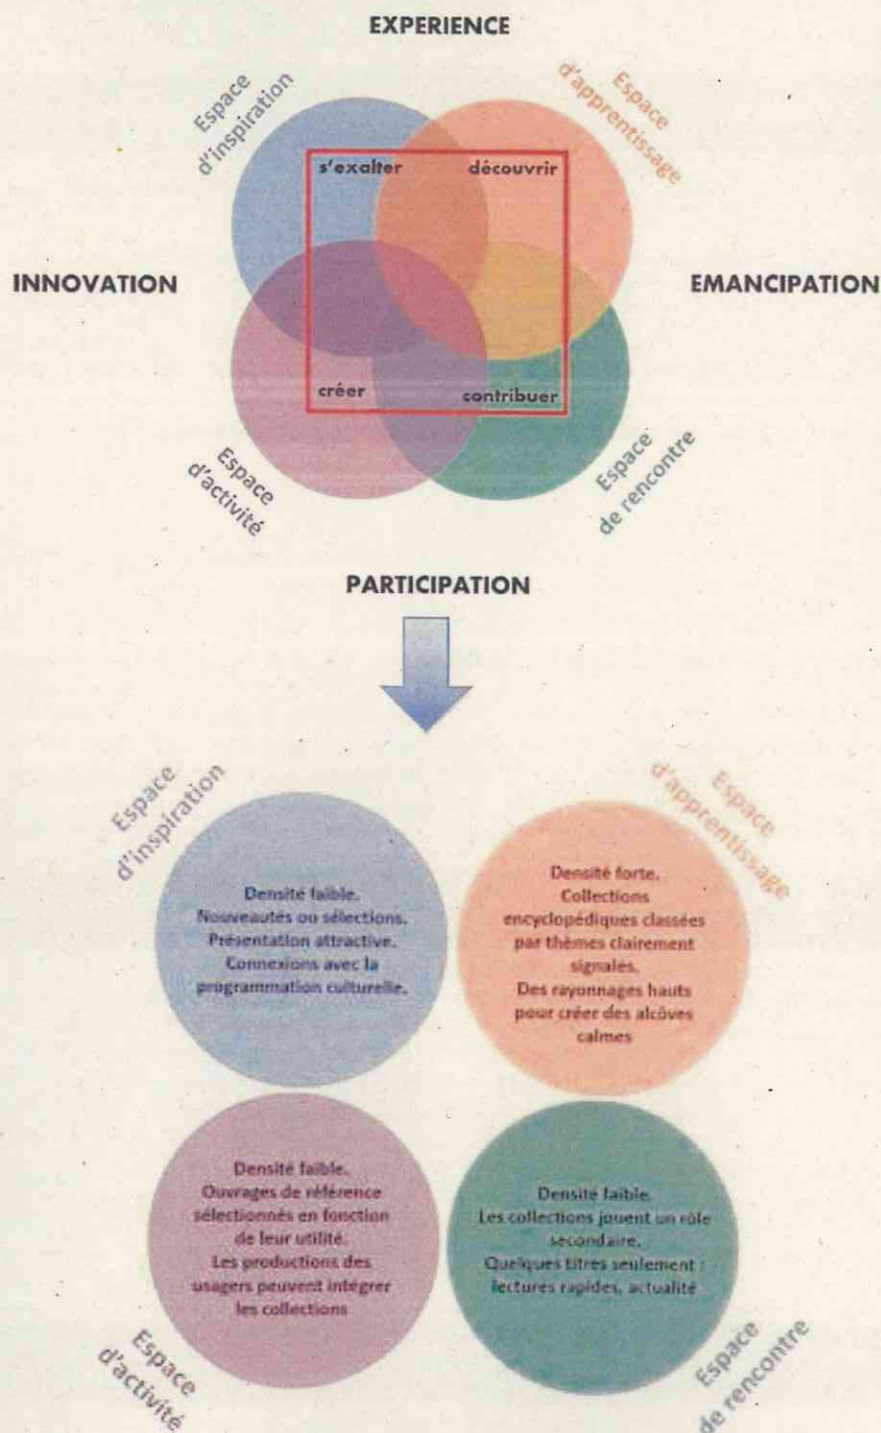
EXPERIENCE

Espace d'inspiration

Espace d'apprentissage

INNOVATION

EMANCIPATION

s'exalter

découvrir

créer

contribuer

Espace d'activité

Espace de rencontre

PARTICIPATION

Espace d'inspiration

Espace d'apprentissage

Densité faible.
Nouveautés ou sélections.
Présentation attractive.
Connexions avec la programmation culturelle.

Densité forte.
Collections encyclopédiques classées par thèmes clairement signalés.
Des rayonnages hauts pour créer des alcôves calmes

Densité faible.
Ouvrages de référence sélectionnés en fonction de leur utilité.
Les productions des usagers peuvent intégrer les collections

Densité faible.
Les collections jouent un rôle secondaire.
Quelques titres seulement : lectures rapides, actualité

Espace d'activité

Espace de rencontre